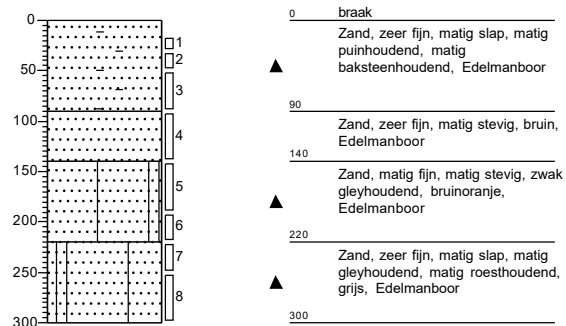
0
50
100
150
200
250
300

1
2
3
4
5
6
7
8

0 braak
Zand, zeer fijn, matig slap, matig puinhoudend, matig baksteenhoudend, Edelmanboor

90
Zand, zeer fijn, matig stevig, bruin, Edelmanboor

140
Zand, matig fijn, matig stevig, zwak gleyhoudend, bruinoranje, Edelmanboor

220
Zand, zeer fijn, matig slap, matig gleyhoudend, matig roesthoudend, grijs, Edelmanboor

300